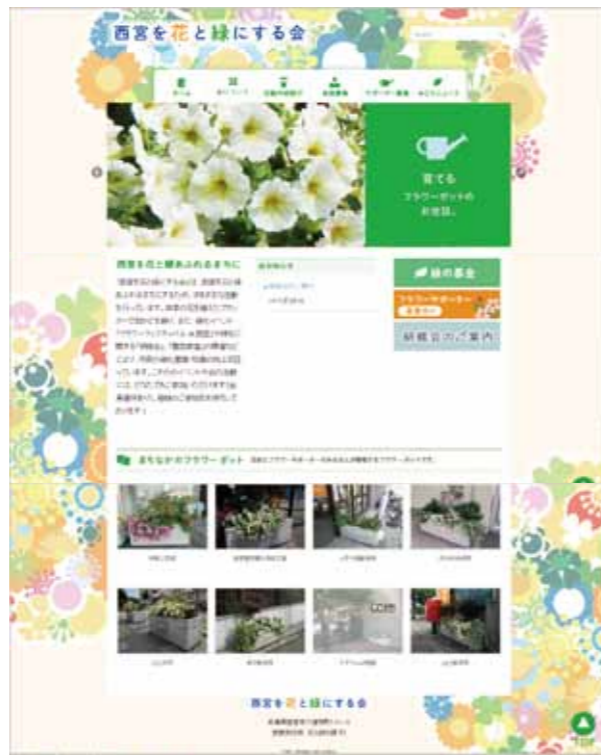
西宮を花と緑にする会

ホーム
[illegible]
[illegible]
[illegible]
サポーター募集
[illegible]

育てる
フラワーポットの
お世話。

西宮を花と緑あふれるまちに

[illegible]

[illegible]

緑の募金
フラワーサポーター
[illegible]
研修会のご案内

まちなかのフラワーポット

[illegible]

西宮を花と緑にする会

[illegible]

TOP